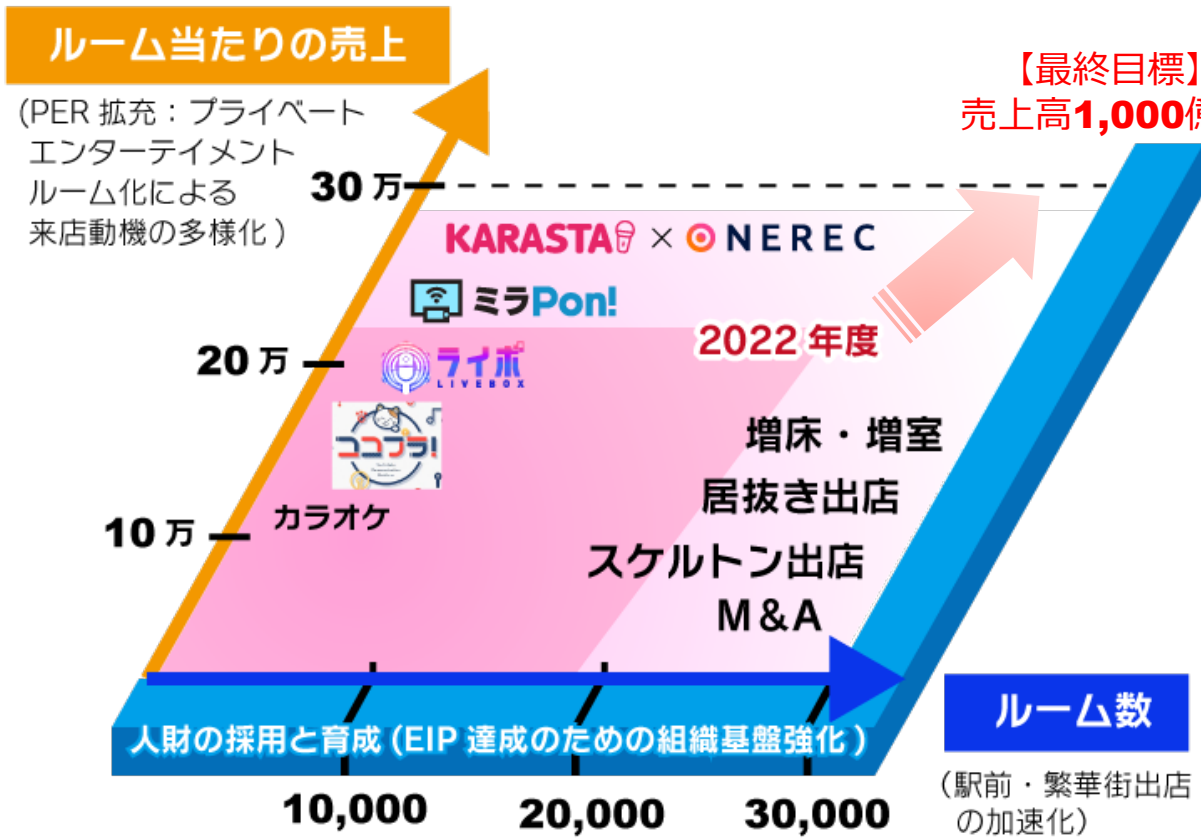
ルーム当たりの売上

（PER 拡充：プライベートエンターテイメントルーム化による来店動機の多様化）

【最終目標】
売上高1,000億

30万

KARASTA × NEREC

ミラPon!

2022 年度

20万

ライポ LIVEBOX

ココプラ!

増床・増室

居抜き出店

10万

カラオケ

スケルトン出店

M&A

ルーム数

人財の採用と育成（EIP 達成のための組織基盤強化）

（駅前・繁華街出店の加速化）

10,000

20,000

30,000